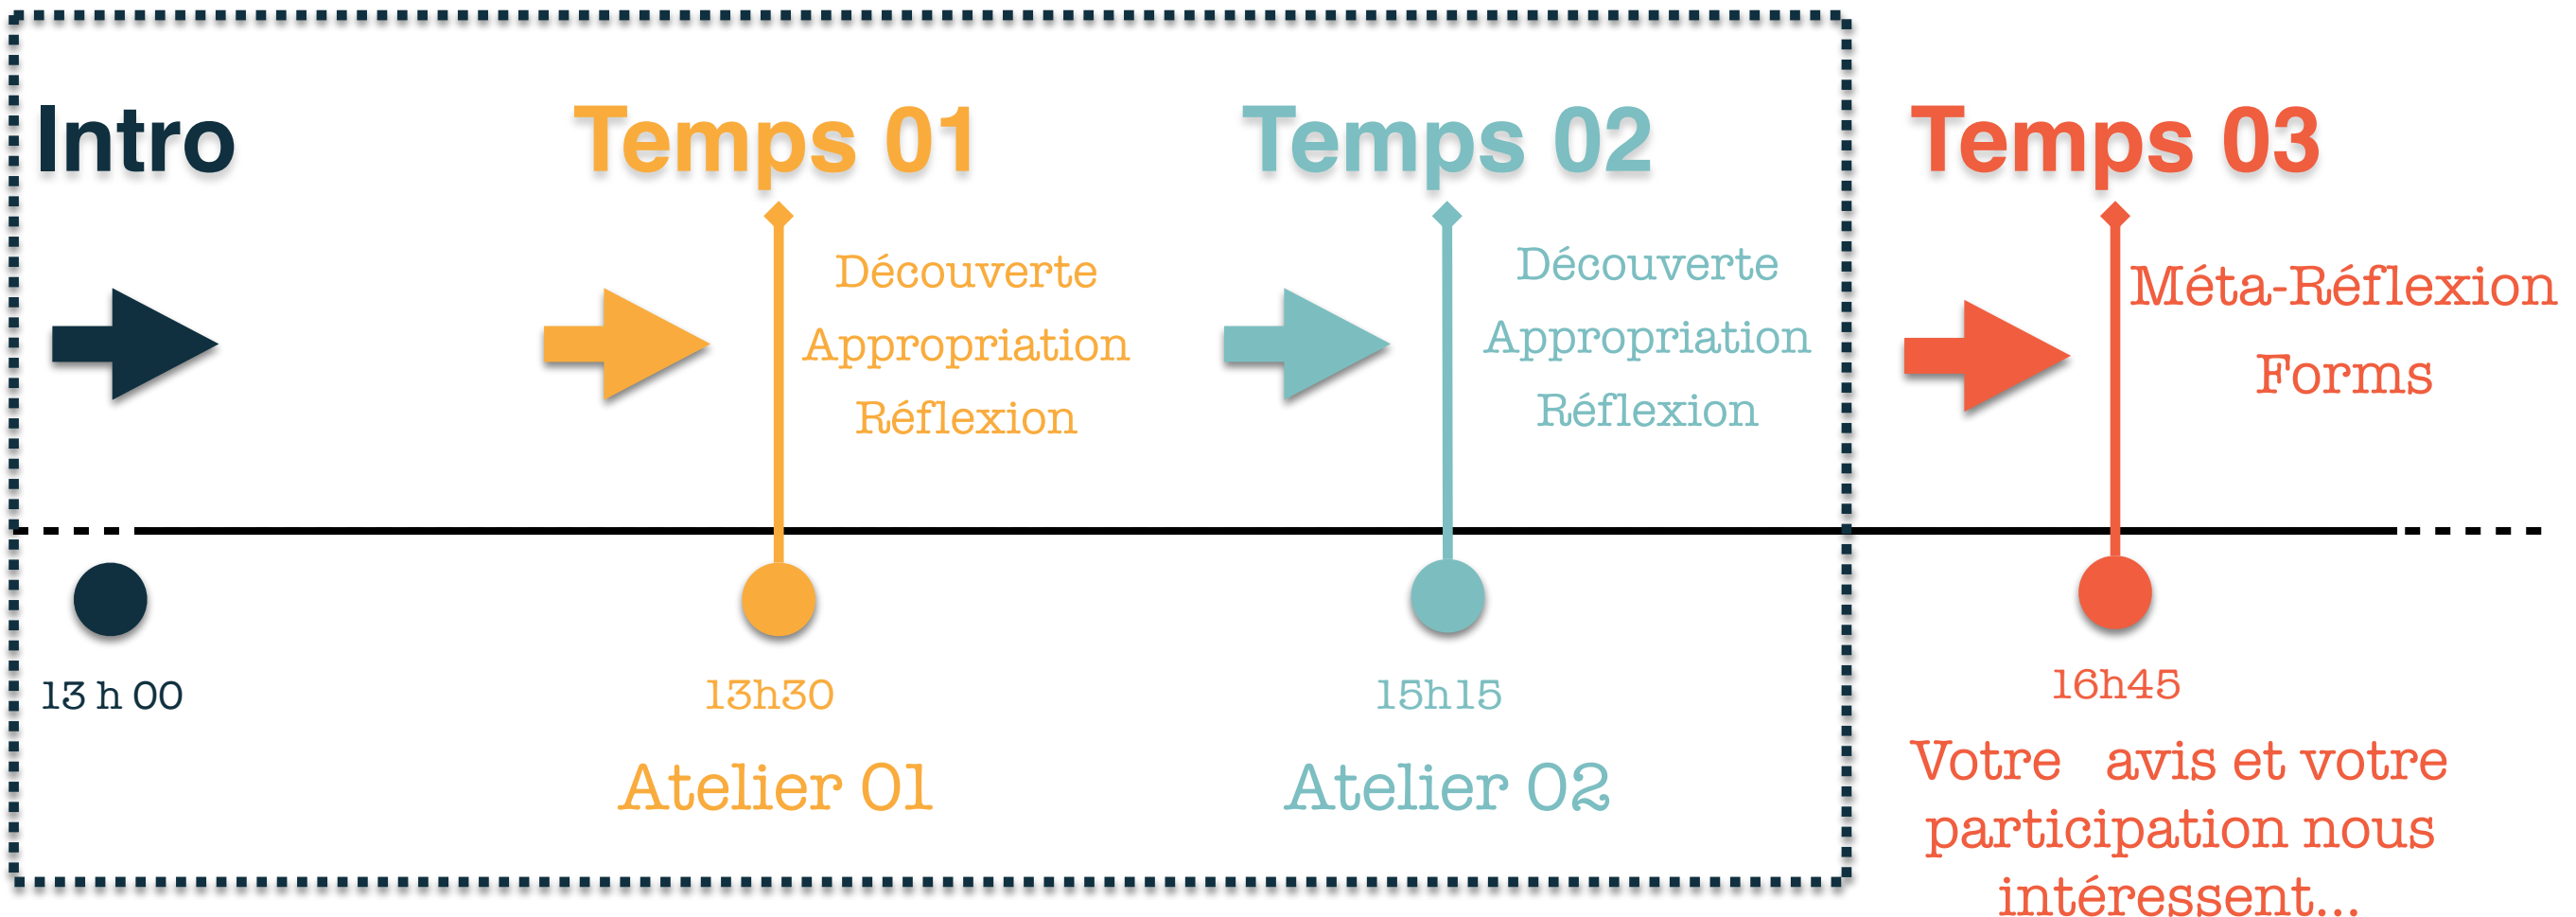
Intro

13 h 00

Temps 01

Découverte
Appropriation
Réflexion

13h30

Atelier 01

Temps 02

Découverte
Appropriation
Réflexion

15h15

Atelier 02

Temps 03

Méta-Réflexion
Forms

16h45

Votre avis et votre participation nous intéressent…